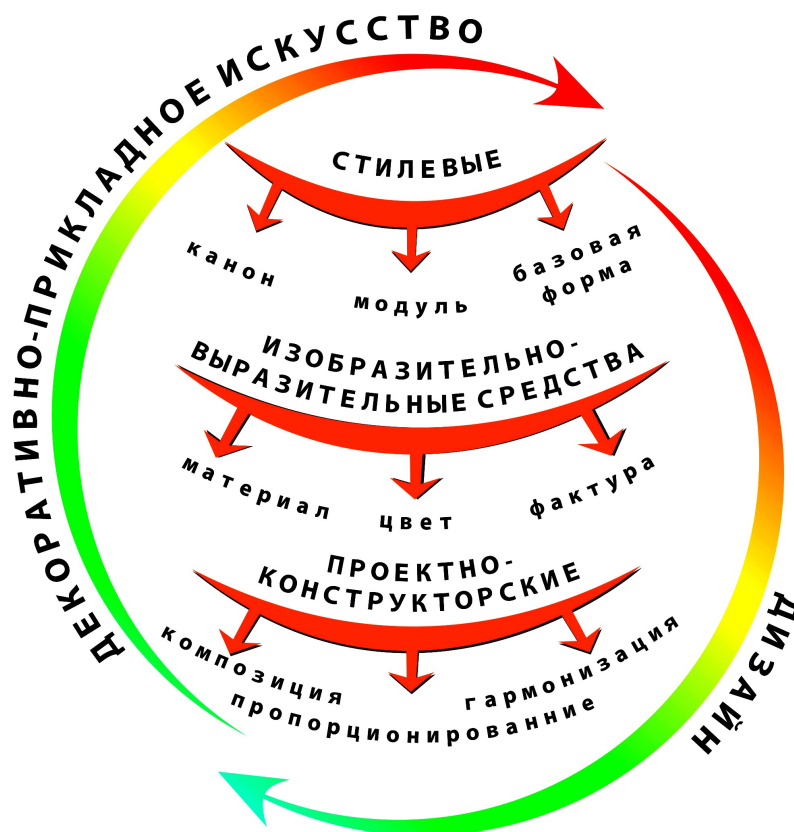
ДЕКОРАТИВНО-ПРИКЛАДНОЕ ИСКУССТВО

СТИЛЕВЫЕ

канон

модуль

базовая форма

ИЗОБРАЗИТЕЛЬНО-ВЫРАЗИТЕЛЬНЫЕ СРЕДСТВА

материал

цвет

фактура

ПРОЕКТНО-КОНСТРУКТОРСКИЕ

композиция

пропорционирование

гармонизация

ДИЗАЙН